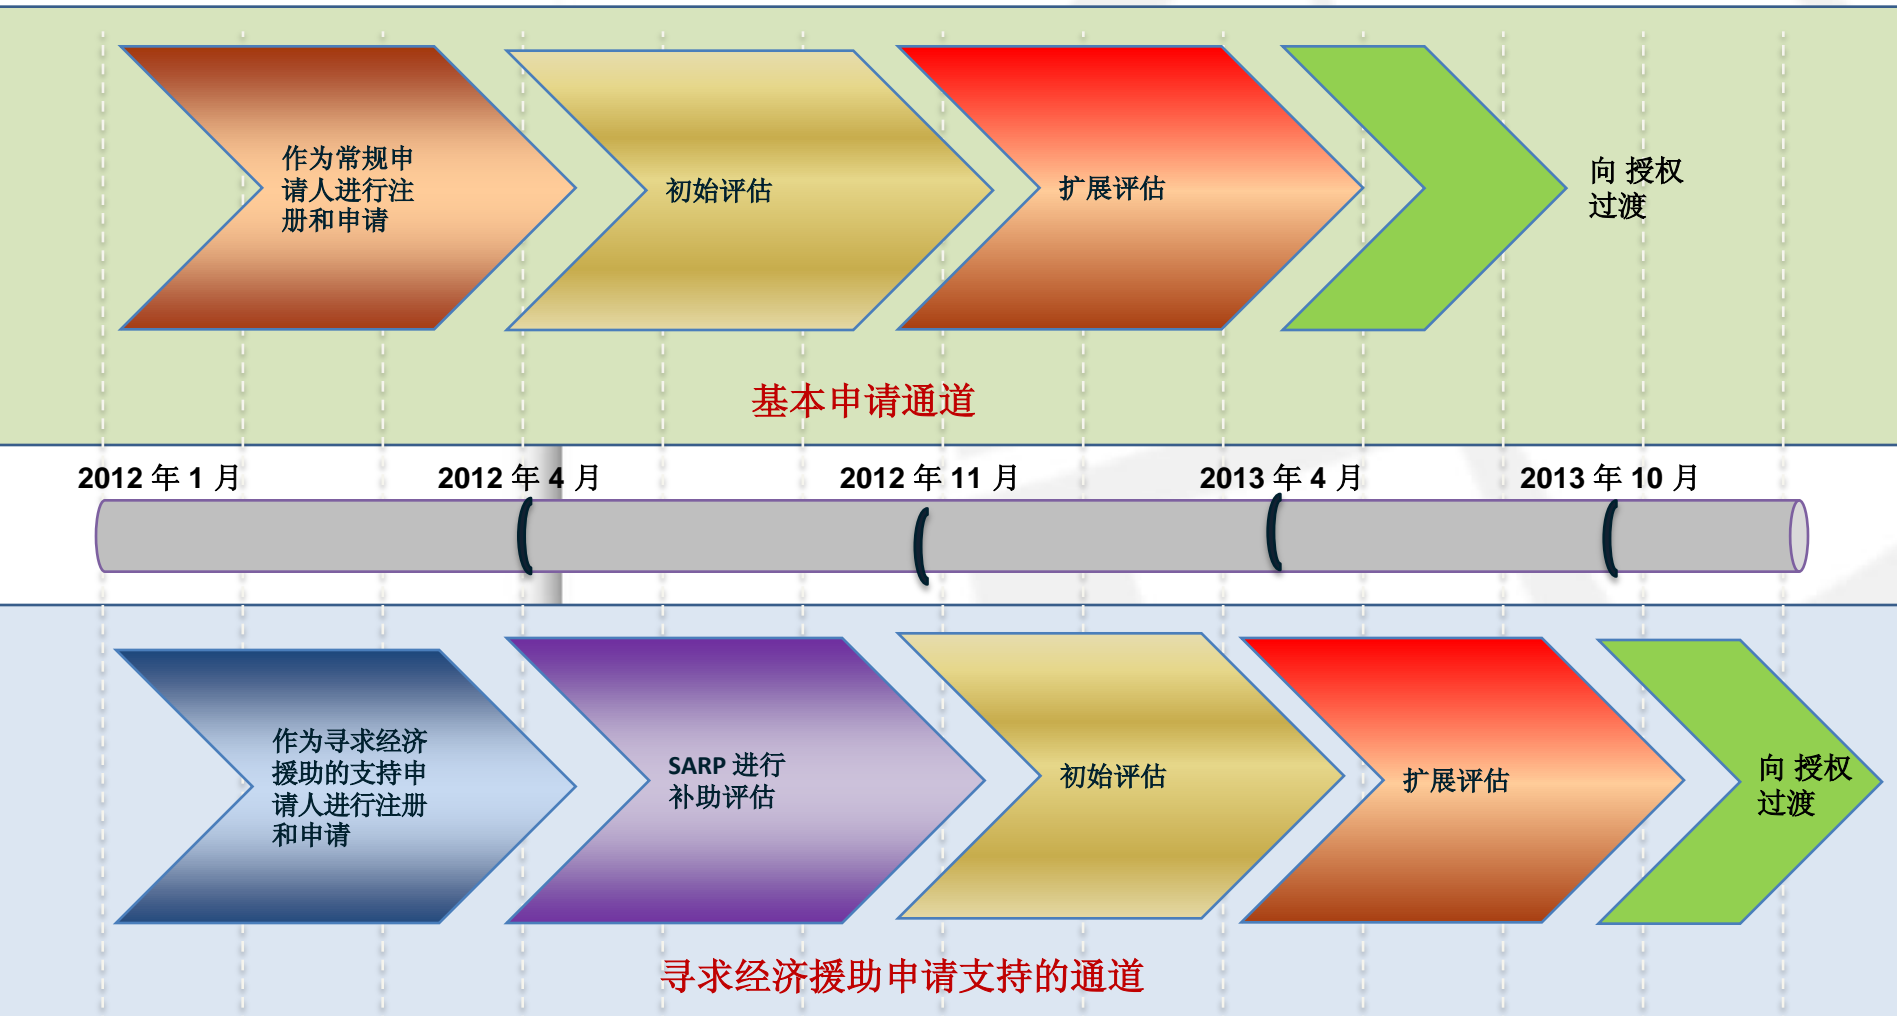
作为常规申请人进行注册和申请

初始评估

扩展评估

向 授权过渡

基本申请通道

2012 年 1 月

2012 年 4 月

2012 年 11 月

2013 年 4 月

2013 年 10 月

作为寻求经济援助的支持申请人进行注册和申请

SARP 进行补助评估

初始评估

扩展评估

向 授权过渡

寻求经济援助申请支持的通道